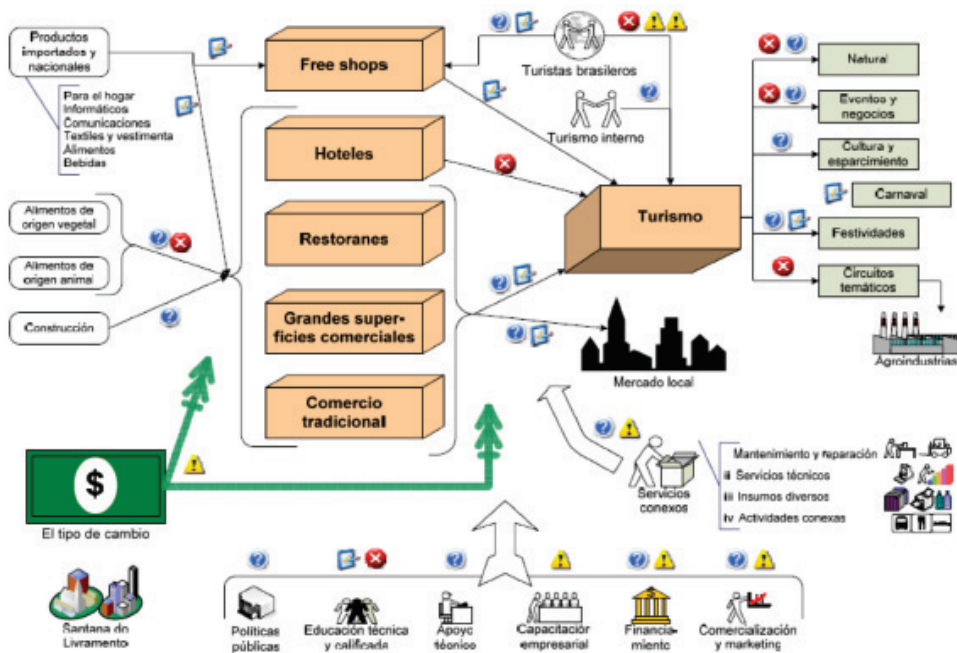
Productos importados y nacionales

Para el hogar
Informáticos
Comunicaciones
Textiles y vestimenta
Alimentos
Bebidas

Alimentos de origen vegetal

Alimentos de origen animal

Construcción

Free shops

Hoteles

Restoranes

Grandes superficies comerciales

Comercio tradicional

Turistas brasileros

Turismo interno

Turismo

Mercado local

Natural

Eventos y negocios

Cultura y esparcimiento

Carnaval

Festividades

Circuitos temáticos

Agroindustrias

$

El tipo de cambio

Santana do Livramento

Servicios conexos

Mantenimiento y reparación
ii Servicios técnicos
iii Insumos diversos
iv Actividades conexas

Políticas públicas

Educación técnica y calificada

Apoyo técnico

Capacitación empresarial

Financiamiento

Comercialización y marketing